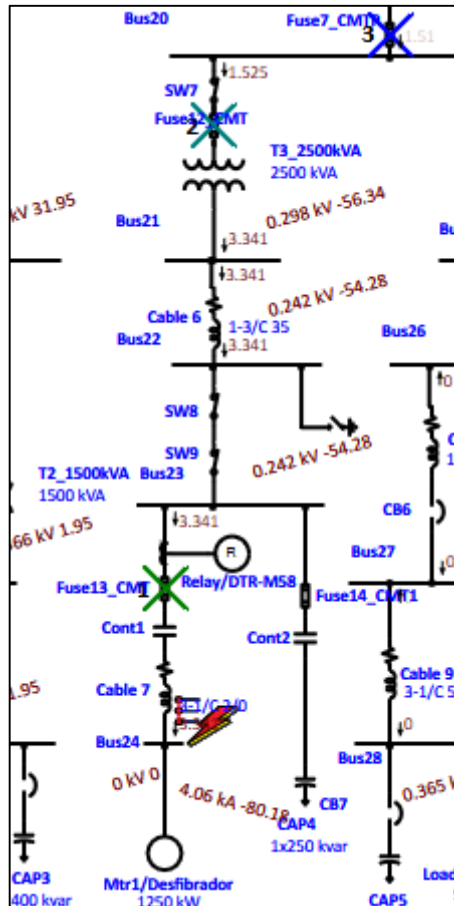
Bus20
Fuse7_CMT
3
1.51
1.525
SW7
Fuse12_CMT
2
T3_2500kVA
2500 kVA
kV 31.95
0.298 kV -56.34
Bus21
Bu
3.341
3.341
Cable 6
1-3/C 35
0.242 kV -54.28
Bus22
3.341
Bus26
0
SW8
SW9
0.242 kV -54.28
T2_1500kVA
1500 kVA
Bus23
3.341
66 kV 1.95
CB6
R
Bus27
0
Fuse13_CMT
1
Relay/DTR-M58
Fuse14_CMT1
Cont1
Cont2
Cable 9
3-1/C 5
1.95
Cable 7
3-1/C 3/0
Bus24
0
Bus28
0 kV 0
4.06 kA -80.18
0.365
CB7
CAP4
1x250 kvar
CAP3
400 kvar
Mtr1/Desfibrador
1250 kW
CAP5
Load